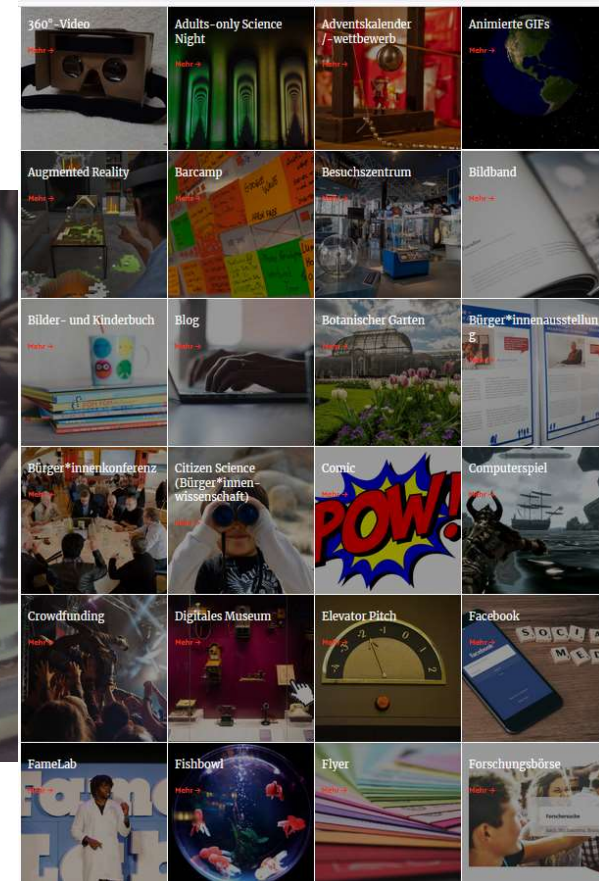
360°-Video
Mehr →

Adults-only Science Night
Mehr →

Adventskalender /-wettbewerb
Mehr →

Animierte GIFs
Mehr →

Augmented Reality
Mehr →

Barcamp
Mehr →

Besuchszentrum
Mehr →

Bildband
Mehr →

Bilder- und Kinderbuch
Mehr →

Blog
Mehr →

Botanischer Garten
Mehr →

Bürger*innenausstellung
Mehr →

Bürger*innenkonferenz
Mehr →

Citizen Science (Bürger*innenwissenschaft)
Mehr →

Comic
Mehr →

POW!

Computerspiel
Mehr →

Crowdfunding
Mehr →

Digitales Museum
Mehr →

Elevator Pitch
Mehr →

Facebook
Mehr →

SOCIAL MEDIA

FameLab
Mehr →

Fishbowl
Mehr →

Flyer
Mehr →

Forschungsbörse
Mehr →